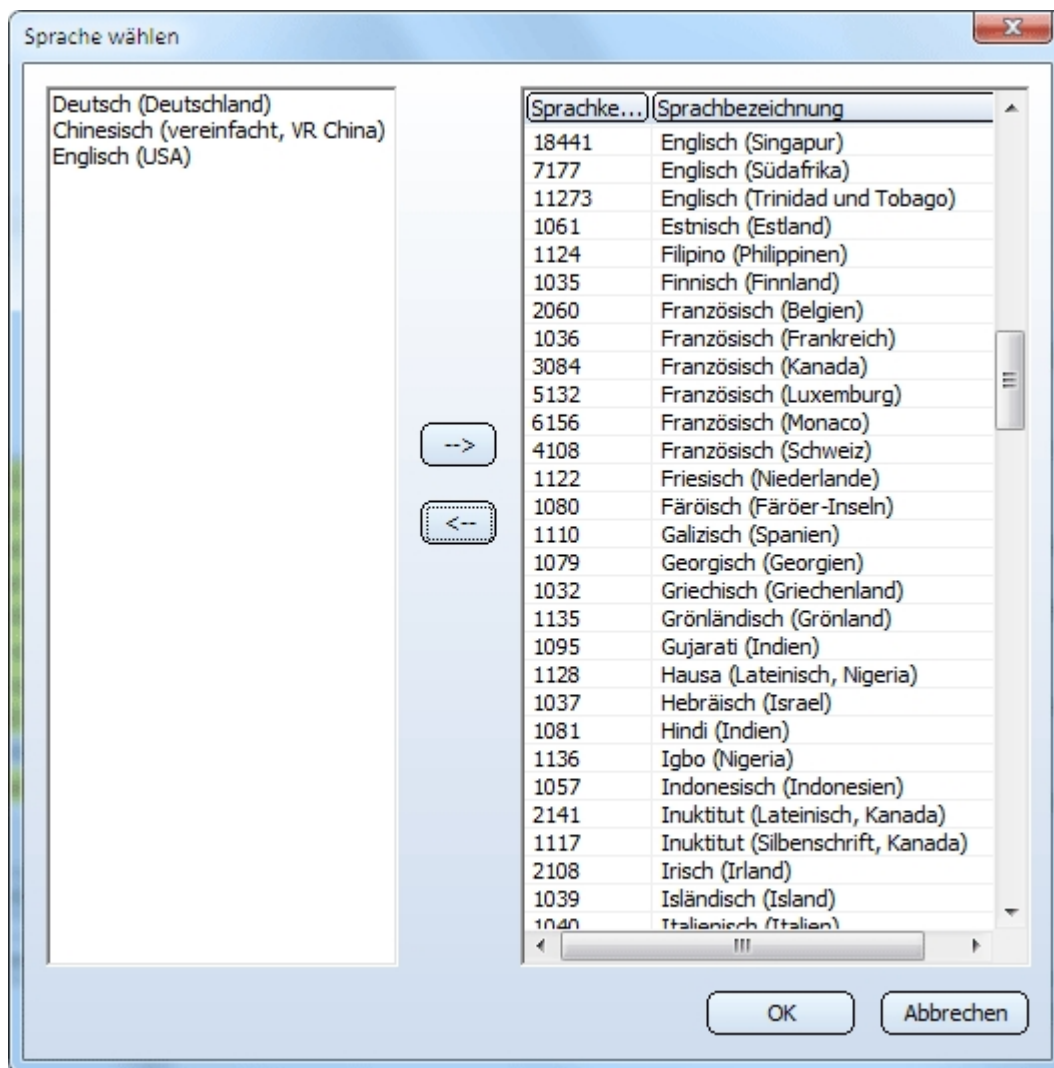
Sprache wählen

Deutsch (Deutschland)
Chinesisch (vereinfacht, VR China)
Englisch (USA)

-->

<--

| Sprachke... | Sprachbezeichnung |
|---|---|
| 18441 | Englisch (Singapur) |
| 7177 | Englisch (Südafrika) |
| 11273 | Englisch (Trinidad und Tobago) |
| 1061 | Estnisch (Estland) |
| 1124 | Filipino (Philippinen) |
| 1035 | Finnisch (Finnland) |
| 2060 | Französisch (Belgien) |
| 1036 | Französisch (Frankreich) |
| 3084 | Französisch (Kanada) |
| 5132 | Französisch (Luxemburg) |
| 6156 | Französisch (Monaco) |
| 4108 | Französisch (Schweiz) |
| 1122 | Friesisch (Niederlande) |
| 1080 | Färöisch (Färöer-Inseln) |
| 1110 | Galizisch (Spanien) |
| 1079 | Georgisch (Georgien) |
| 1032 | Griechisch (Griechenland) |
| 1135 | Grönländisch (Grönland) |
| 1095 | Gujarati (Indien) |
| 1128 | Hausa (Lateinisch, Nigeria) |
| 1037 | Hebräisch (Israel) |
| 1081 | Hindi (Indien) |
| 1136 | Igbo (Nigeria) |
| 1057 | Indonesisch (Indonesien) |
| 2141 | Inuktitut (Lateinisch, Kanada) |
| 1117 | Inuktitut (Silbenschrift, Kanada) |
| 2108 | Irisch (Irland) |
| 1039 | Isländisch (Island) |
| 1040 | Italienisch (Italien) |

OK

Abbrechen